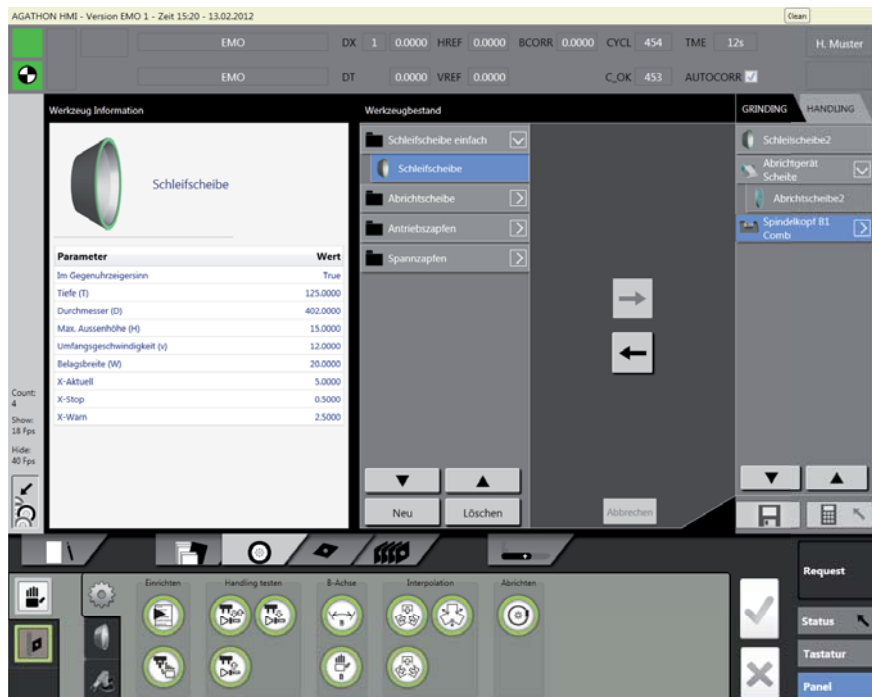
AGATHON HMI - Version EMO 1 - Zeit 15:20 - 13.02.2012

Clean

EMO

DX 1 0.0000 HREF 0.0000 BCORR 0.0000 CYCL 454 TME 12s

H. Muster

EMO

DT 0.0000 VREF 0.0000

C_OK 453 AUTOCORR

Werkzeug Information

Schleifscheibe

| Parameter | Wert |
|---|---|
| Im Gegenuhrzeigersinn | True |
| Tiefe (T) | 125.0000 |
| Durchmesser (D) | 402.0000 |
| Max. Aussenhöhe (H) | 15.0000 |
| Umfangsgeschwindigkeit (v) | 12.0000 |
| Belagsbreite (W) | 20.0000 |
| X-Aktuell | 5.0000 |
| X-Stop | 0.5000 |
| X-Warn | 2.5000 |

Werkzeugbestand

Schleifscheibe einfach

Schleifscheibe

Abrichtscheibe

Antriebszapfen

Spannzapfen

Neu

Löschen

Abbrechen

GRINDING

HANDLING

Schleifscheibe2

Abrichtgerät Scheibe

Abrichtscheibe2

Spindelkopf B1 Comb

Count: 4

Show: 18 Fps

Hide: 40 Fps

Einrichten

Handling testen

B-Achse

Interpolation

Abrichten

Request

Status

Tastatur

Panel